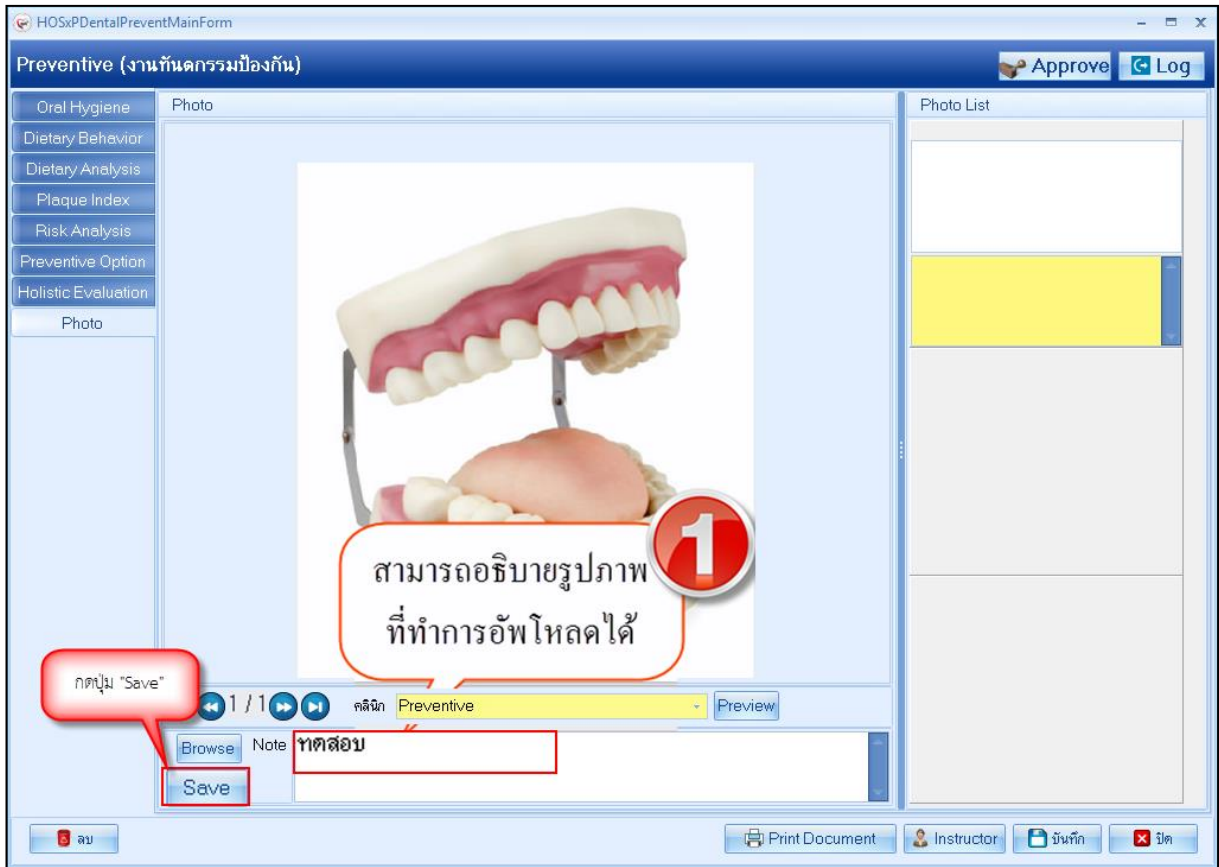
HOSxPDentalPreventMainForm

Preventive (งานทันตกรรมป้องกัน)

Approve
Log

Oral Hygiene
Dietary Behavior
Dietary Analysis
Plaque Index
Risk Analysis
Preventive Option
Holistic Evaluation
Photo

Photo

Photo List

1

สามารถอธิบายรูปภาพ ที่ทำการอัพโหลดได้

กดปุ่ม "Save"

1 / 1

คลินิก Preventive

Preview

Browse
Note ทดสอบ

Save

ลบ

Print Document
Instructor
บันทึก
ปิด